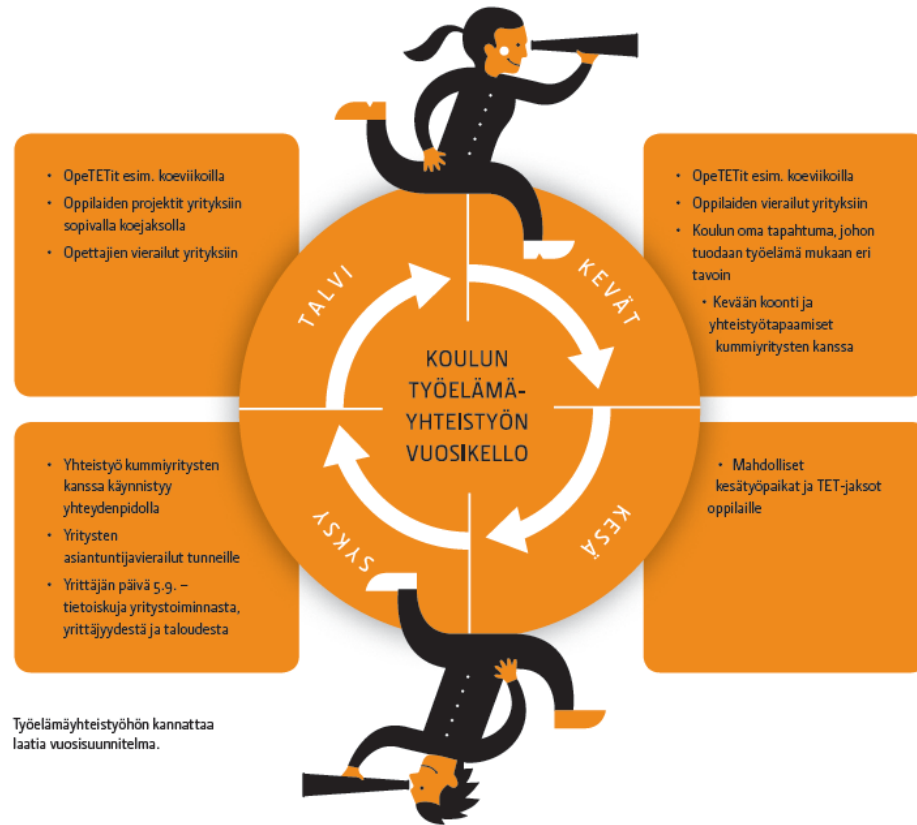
• OpeTETit esim. koeviikoilla
• Oppilaiden projektit yrityksiin sopivalla koejaksolla
• Opettajien vierailut yrityksiin

• OpeTETit esim. koeviikoilla
• Oppilaiden vierailut yrityksiin
• Koulun oma tapahtuma, johon tuodaan työelämä mukaan eri tavoin
• Kevään koonti ja yhteistyötapaamiset kummiyritysten kanssa

TALVI

KEVÄT

KOULUN TYÖELÄMÄ-YHTEISTYÖN VUOSIKELLO

SYKSY

KESÄ

• Yhteistyö kummiyritysten kanssa käynnistyy yhteydenpidolla
• Yritysten asiantuntijavierailut tunneille
• Yrittäjän päivä 5.9. – tietoiskuja yritystoiminnasta, yrittäjyydestä ja taloudesta

• Mahdolliset kesätyöpaikat ja TET-jaksot oppilaille

Työelämäyhteistyöhön kannattaa laatia vuosisuunnitelma.